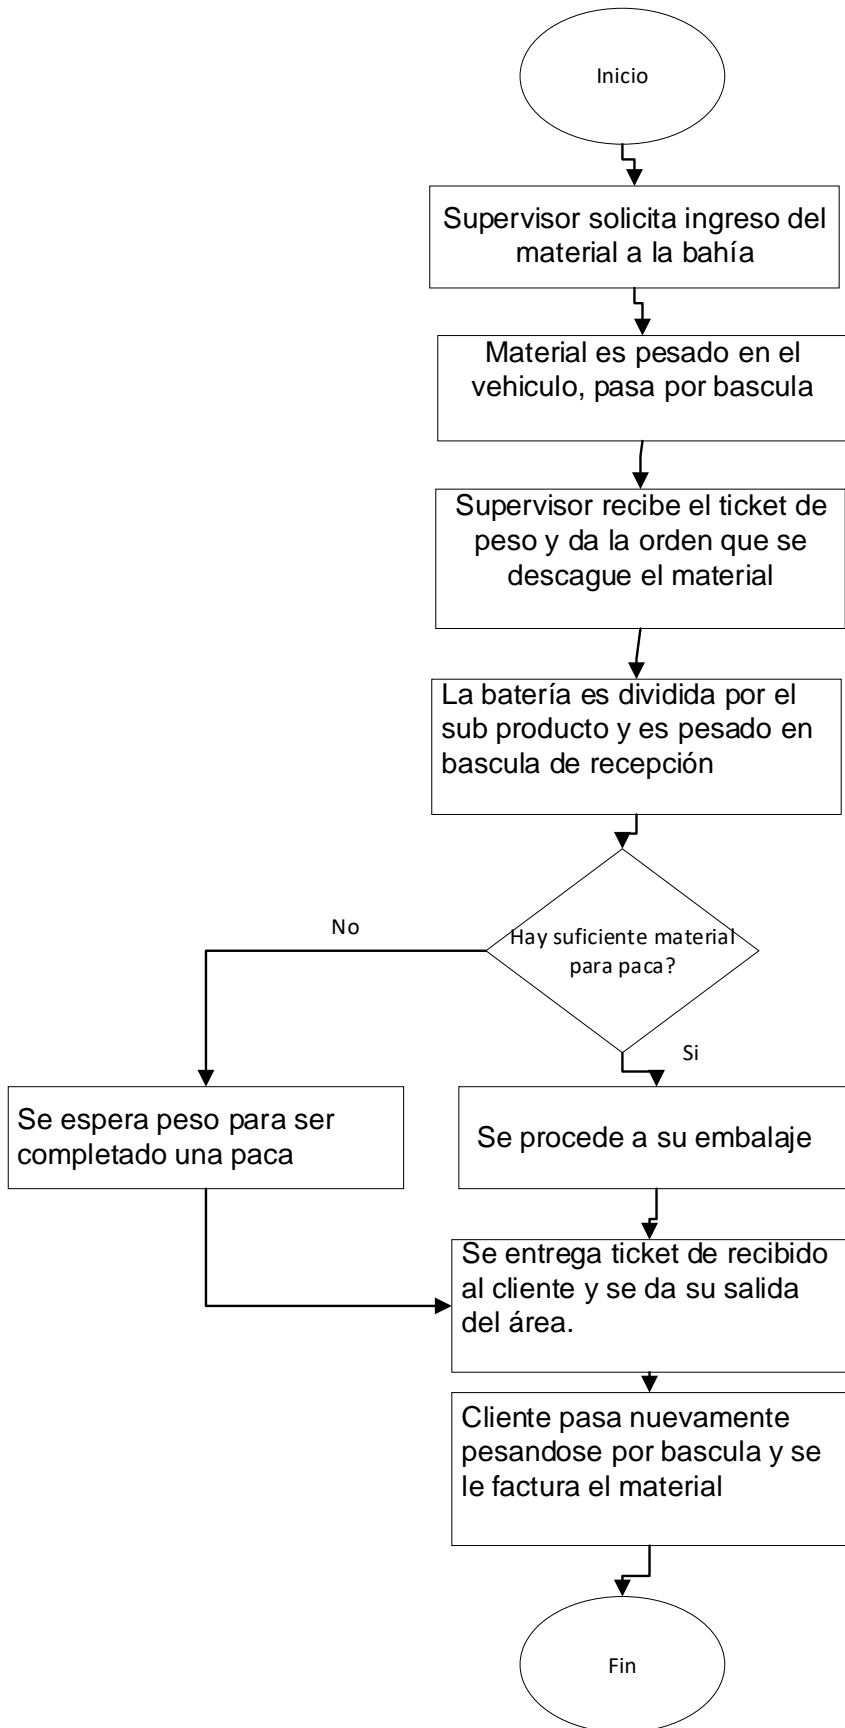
Inicio

Supervisor solicita ingreso del material a la bahía

Material es pesado en el vehiculo, pasa por bascula

Supervisor recibe el ticket de peso y da la orden que se descague el material

La batería es dividida por el sub producto y es pesado en bascula de recepción

Hay suficiente material para paca?

No

Si

Se espera peso para ser completado una paca

Se procede a su embalaje

Se entrega ticket de recibido al cliente y se da su salida del área.

Cliente pasa nuevamente pesandose por bascula y se le factura el material

Fin